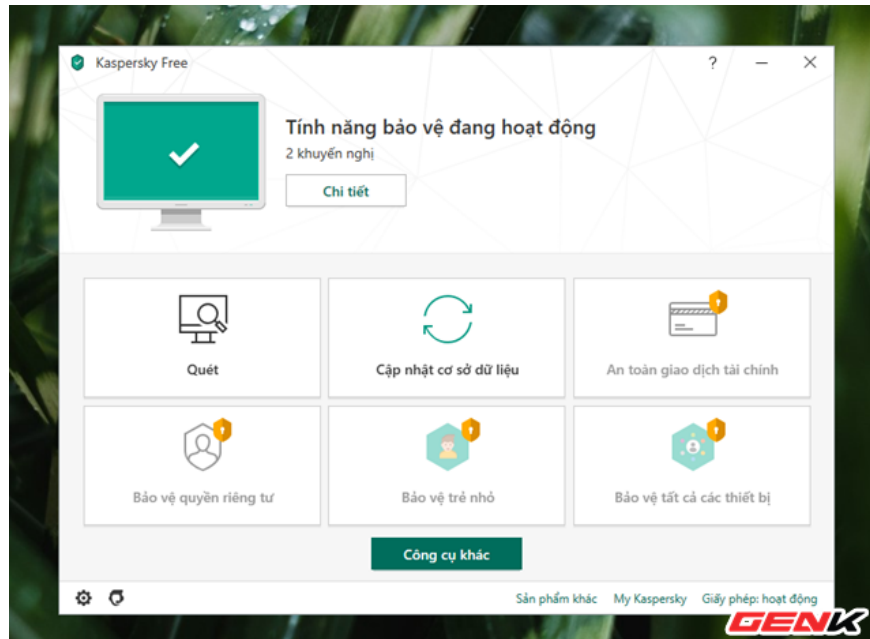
Kaspersky Free

?

Tính năng bảo vệ đang hoạt động

2 khuyến nghị

Chi tiết

Quét

Cập nhật cơ sở dữ liệu

An toàn giao dịch tài chính

Bảo vệ quyền riêng tư

Bảo vệ trẻ nhỏ

Bảo vệ tất cả các thiết bị

Công cụ khác

Sản phẩm khác My Kaspersky Giấy phép: hoạt động

GENK